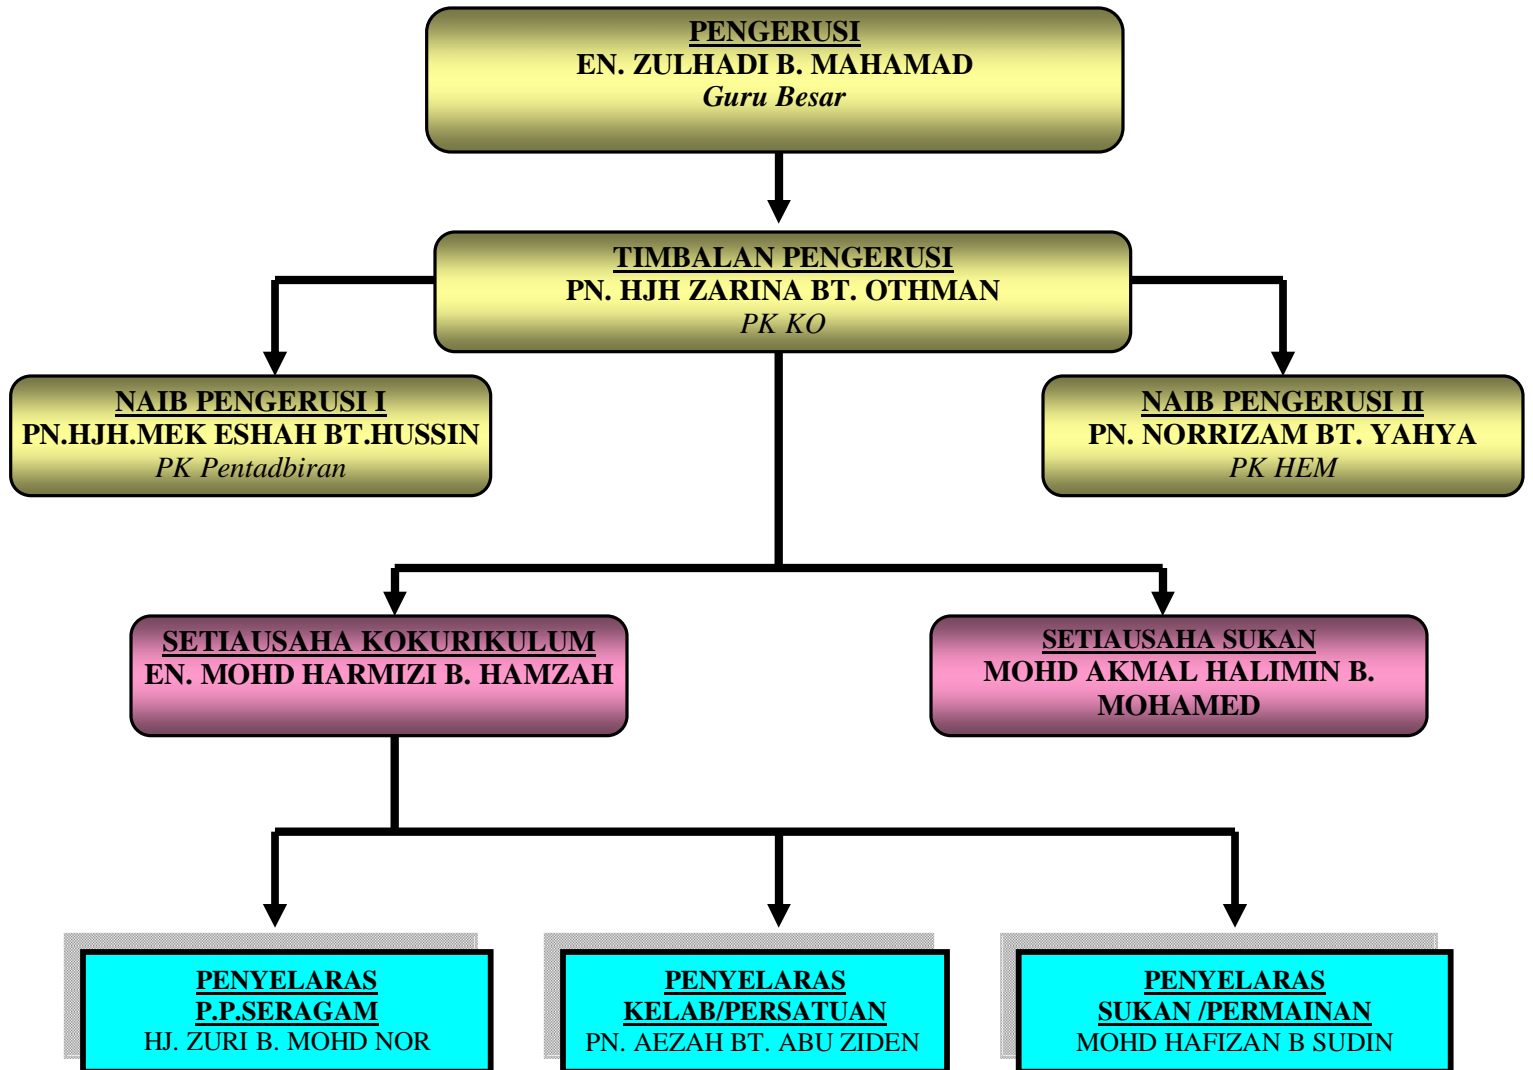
PENGERUSI
EN. ZULHADI B. MAHAMAD
Guru Besar

TIMBALAN PENGERUSI
PN. HJH ZARINA BT. OTHMAN
PK KO

NAIB PENGERUSI I
PN.HJH.MEK ESHAH BT.HUSSIN
PK Pentadbiran

NAIB PENGERUSI II
PN. NORRIZAM BT. YAHYA
PK HEM

SETIAUSAHA KOKURIKULUM
EN. MOHD HARMIZI B. HAMZAH

SETIAUSAHA SUKAN
MOHD AKMAL HALIMIN B. MOHAMED

PENYELARAS
P.P.SERAGAM
HJ. ZURI B. MOHD NOR

PENYELARAS
KELAB/PERSATUAN
PN. AEZAH BT. ABU ZIDEN

PENYELARAS
SUKAN /PERMAINAN
MOHD HAFIZAN B SUDIN